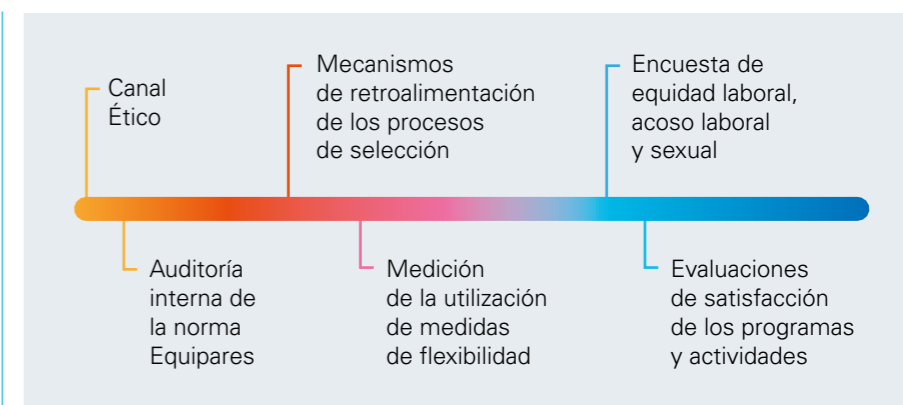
Canal Ético

Mecanismos de retroalimentación de los procesos de selección

Encuesta de equidad laboral, acoso laboral y sexual

Auditoría interna de la norma Equipares

Medición de la utilización de medidas de flexibilidad

Evaluaciones de satisfacción de los programas y actividades